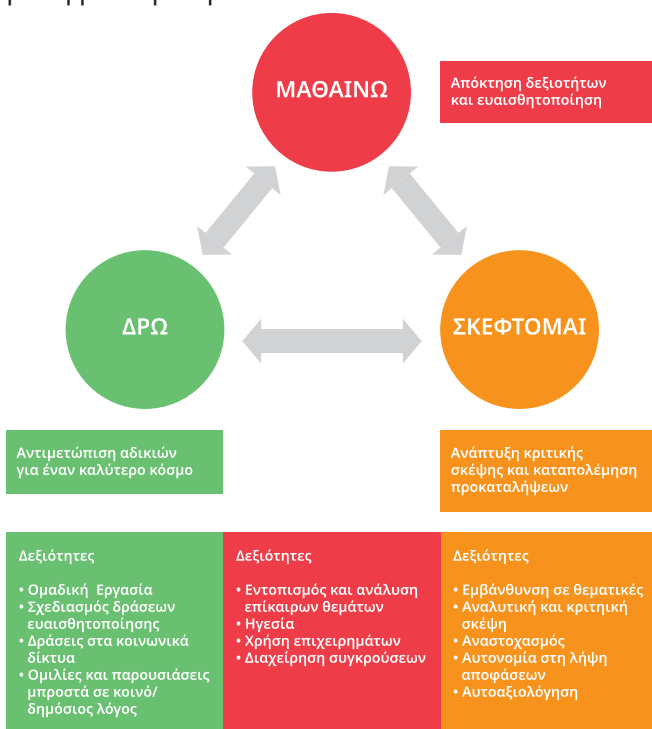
ΜΑΘΑΙΝΩ

Απόκτηση δεξιοτήτων και ευαισθητοποίηση

ΔΡΩ

ΣΚΕΦΤΟΜΑΙ

Αντιμετώπιση αδικιών για έναν καλύτερο κόσμο

Ανάπτυξη κριτικής σκέψης και καταπολέμηση προκαταλήψεων

| Δεξιότητες | Δεξιότητες | Δεξιότητες |
|---|---|---|
| • Ομαδική Εργασία<br>• Σχεδιασμός δράσεων ευαισθητοποίησης<br>• Δράσεις στα κοινωνικά δίκτυα<br>• Ομιλίες και παρουσιάσεις μπροστά σε κοινό/δημόσιος λόγος | • Εντοπισμός και ανάλυση επίκαιρων θεμάτων<br>• Ηγεσία<br>• Χρήση επιχειρημάτων<br>• Διαχείρηση συγκρούσεων | • Εμβάνθυνση σε θεματικές<br>• Αναλυτική και κριτηκή σκέψη<br>• Αναστοχασμός<br>• Αυτονομία στη λήψη αποφάσεων<br>• Αυτοαξιολόγηση |